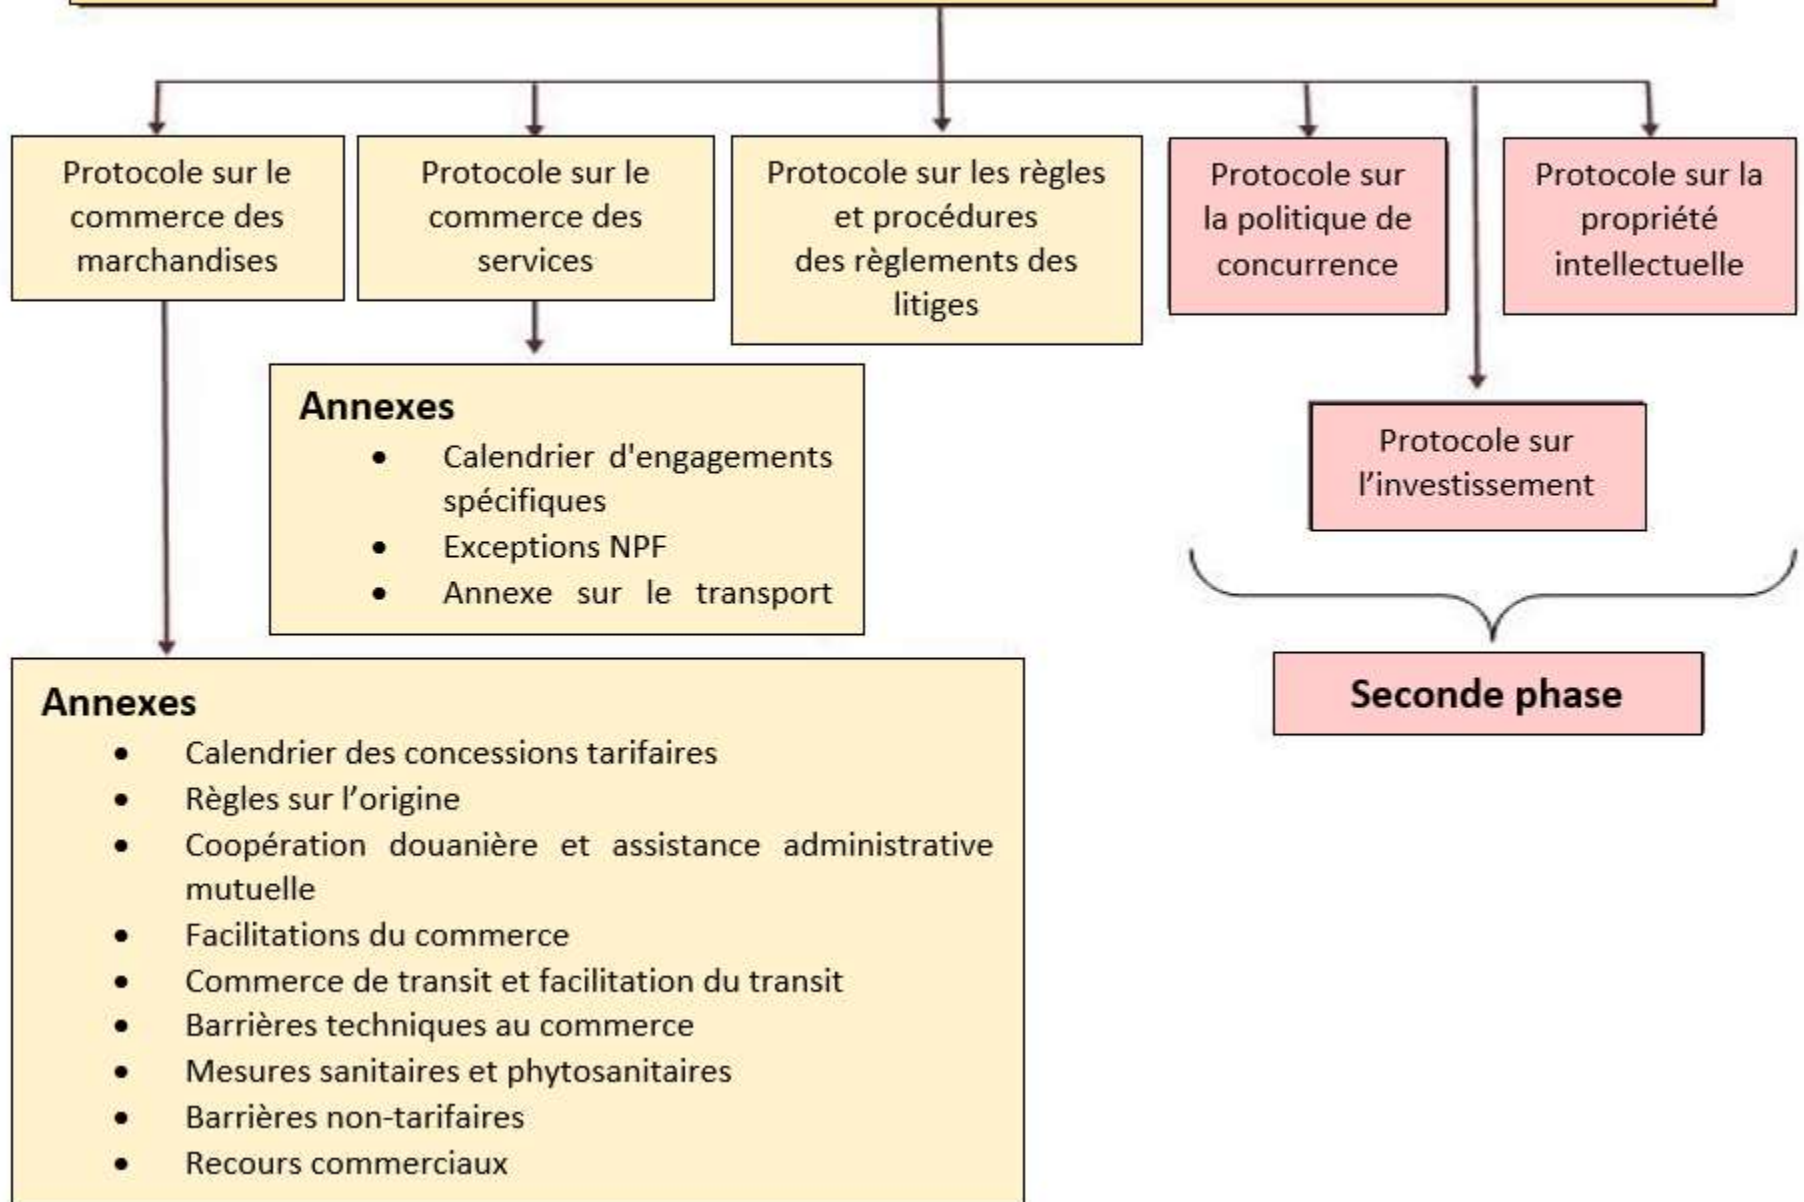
Protocole sur le commerce des marchandises

Protocole sur le commerce des services

Protocole sur les règles et procédures des règlements des litiges

Protocole sur la politique de concurrence

Protocole sur la propriété intellectuelle

Annexes
- Calendrier d'engagements spécifiques
- Exceptions NPF
- Annexe sur le transport

Protocole sur l'investissement

Seconde phase

Annexes
- Calendrier des concessions tarifaires
- Règles sur l'origine
- Coopération douanière et assistance administrative mutuelle
- Facilitations du commerce
- Commerce de transit et facilitation du transit
- Barrières techniques au commerce
- Mesures sanitaires et phytosanitaires
- Barrières non-tarifaires
- Recours commerciaux